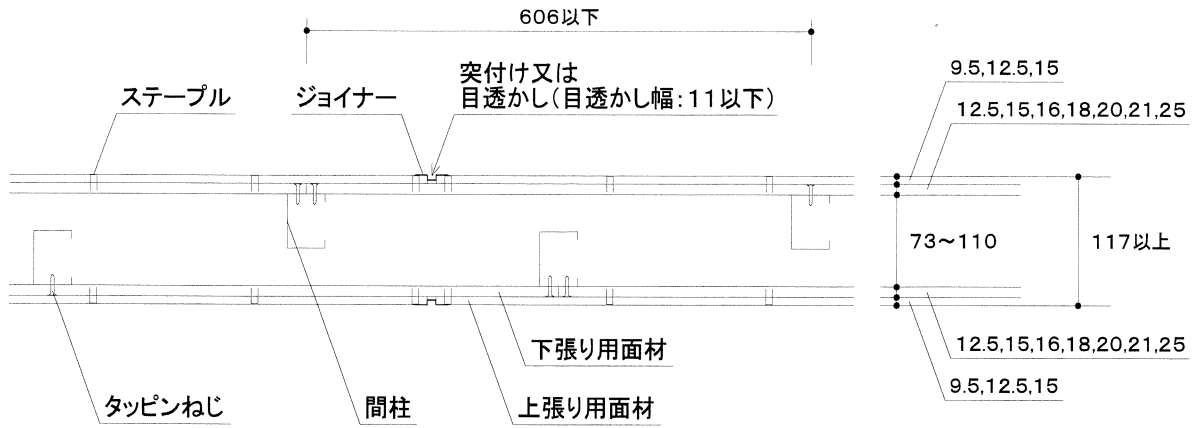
606以下

ステープル

ジョイナー

突付け又は
目透かし(目透かし幅:11以下)

9.5,12.5,15

12.5,15,16,18,20,21,25

73~110

117以上

12.5,15,16,18,20,21,25

9.5,12.5,15

下張り用面材

タッピンねじ

間柱

上張り用面材